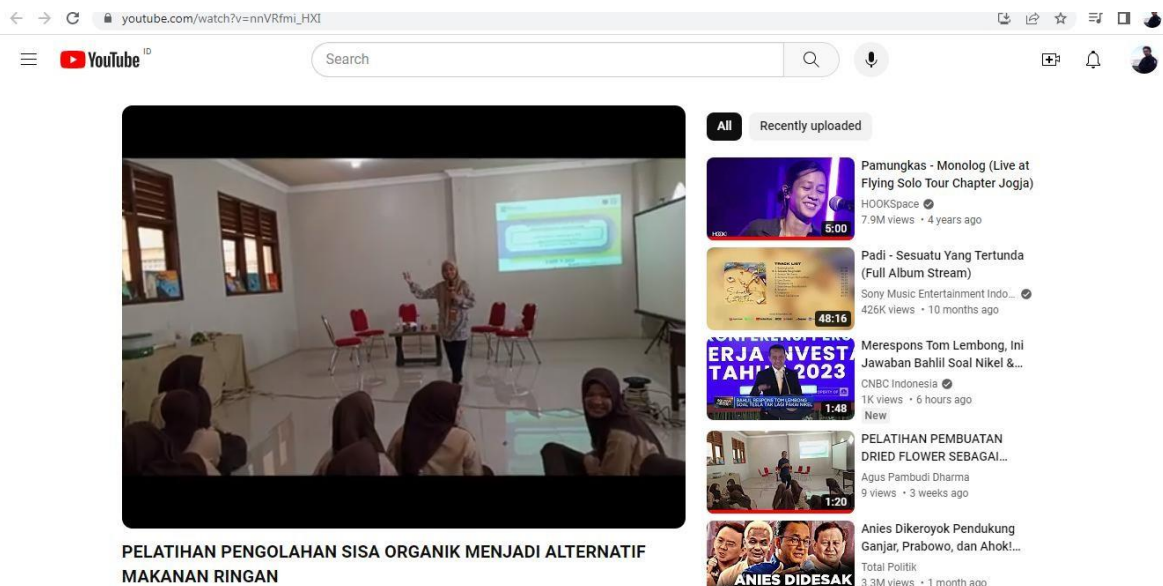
youtube.com/watch?v=nnVRfmi_HXI

YouTube ID

Search

PELATIHAN PENGOLAHAN SISA ORGANIK MENJADI ALTERNATIF MAKANAN RINGAN

All

Recently uploaded

Pamungkas - Monolog (Live at Flying Solo Tour Chapter Jogja)
HOOKSpace
7.9M views • 4 years ago
5:00

Padi - Sesuatu Yang Tertunda (Full Album Stream)
Sony Music Entertainment Indo...
426K views • 10 months ago
48:16

Merespons Tom Lembong, Ini Jawaban Bahlil Soal Nikel &...
CNBC Indonesia
1K views • 6 hours ago
New
ERJA INVESTA TAHUN 2023
1:48

PELATIHAN PEMBUATAN DRIED FLOWER SEBAGAI...
Agus Pambudi Dharma
9 views • 3 weeks ago
1:20

Anies Dikeroyok Pendukung Ganjar, Prabowo, dan Ahok!...
Total Politik
3.3M views • 1 month ago
ANIES DIDESAK